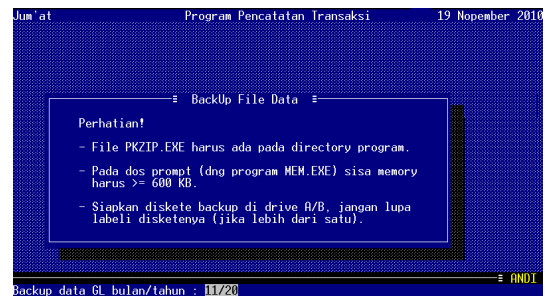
Jum'at Program Pencatatan Transaksi 19 Nopember 2010

BackUp File Data

Perhatian!

- File PKZIP.EXE harus ada pada directory program.

- Pada dos prompt (dng program MEM.EXE) sisa memory harus >= 600 KB.

- Siapkan diskete backup di drive A/B, jangan lupa labeli disketenya (jika lebih dari satu).

ANDI

Backup data GL bulan/tahun : 11/20